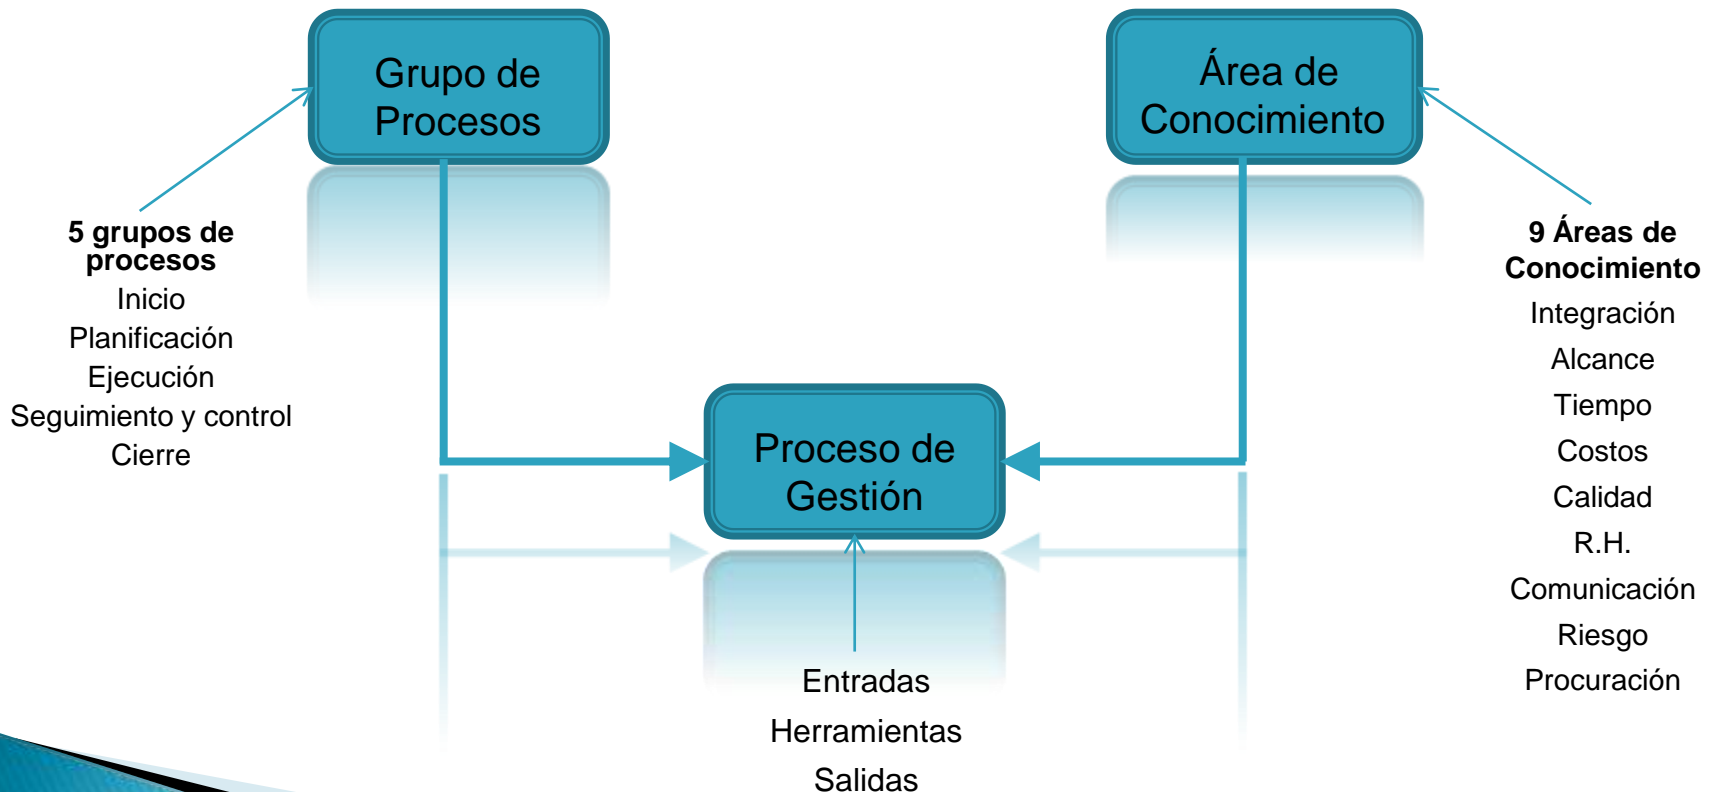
Grupo de Procesos

Área de Conocimiento

5 grupos de procesos
Inicio
Planificación
Ejecución
Seguimiento y control
Cierre

Proceso de Gestión

9 Áreas de Conocimiento
Integración
Alcance
Tiempo
Costos
Calidad
R.H.
Comunicación
Riesgo
Procuración

Entradas
Herramientas
Salidas